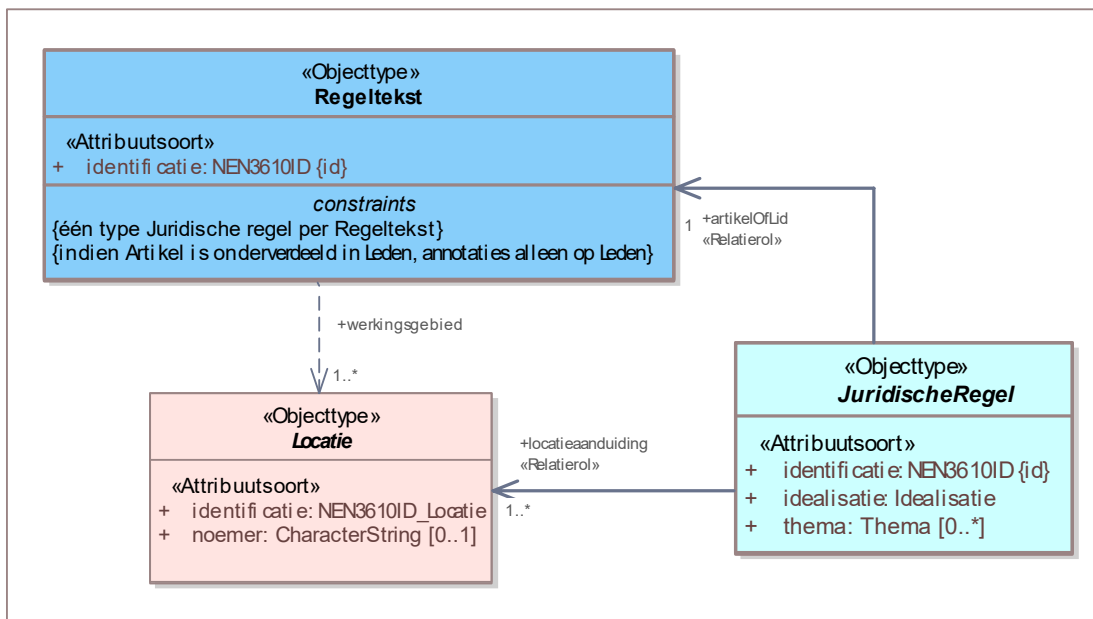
«Objecttype»
Regeltekst

«Attribuutsoort»
+ identificatie: NEN3610ID {id}

constraints
{één type Juridische regel per Regeltekst}
{indien Artikel is onderverdeeld in Leden, annotaties alleen op Leden}

+werkingsgebied
1..*

1 +artikelOfLid
«Relatierol»

«Objecttype»
Locatie

«Attribuutsoort»
+ identificatie: NEN3610ID_Locatie
+ noemer: CharacterString [0..1]

+locatieaanduiding
«Relatierol»
1..*

«Objecttype»
JuridischeRegel

«Attribuutsoort»
+ identificatie: NEN3610ID {id}
+ idealisatie: Idealisatie
+ thema: Thema [0..*]